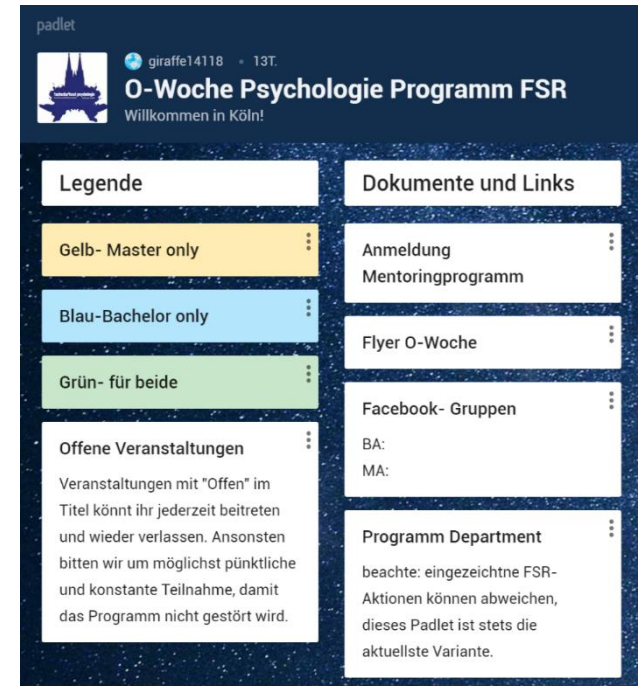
padlet

giraffe14118 · 13T.

O-Woche Psychologie Programm FSR

Willkommen in Köln!

Legende

Gelb- Master only

Blau-Bachelor only

Grün- für beide

Offene Veranstaltungen

Veranstaltungen mit "Offen" im Titel könnt ihr jederzeit beitreten und wieder verlassen. Ansonsten bitten wir um möglichst pünktliche und konstante Teilnahme, damit das Programm nicht gestört wird.

Dokumente und Links

Anmeldung Mentoringprogramm

Flyer O-Woche

Facebook- Gruppen

BA:
MA:

Programm Department

beachte: eingezeichnte FSR-Aktionen können abweichen, dieses Padlet ist stets die aktuellste Variante.